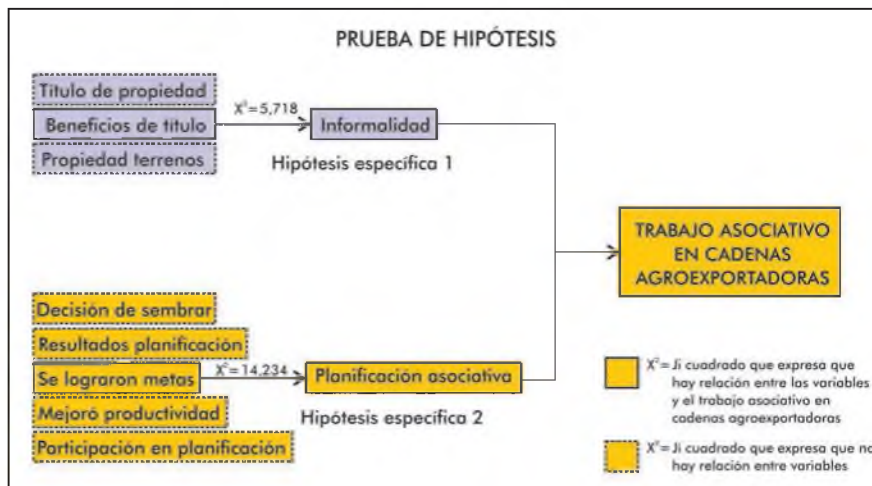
PRUEBA DE HIPÓTESIS

Titulo de propiedad
Beneficios de titulo
Propiedad terrenos

$X^2=5,718$

Informalidad

Hipótesis especifica 1

TRABAJO ASOCIATIVO EN CADENAS AGROEXPORTADORAS

Decisión de sembrar
Resultados planificación
Se lograron metas
Mejoró productividad
Participación en planificación

$X^2=14,234$

Planificación asociativa

Hipótesis especifica 2

$X^2$= Ji cuadrado que expresa que hay relación entre las variables y el trabajo asociativo en cadenas agroexportadoras

$X^2$= Ji cuadrado que expresa que no hay relación entre variables